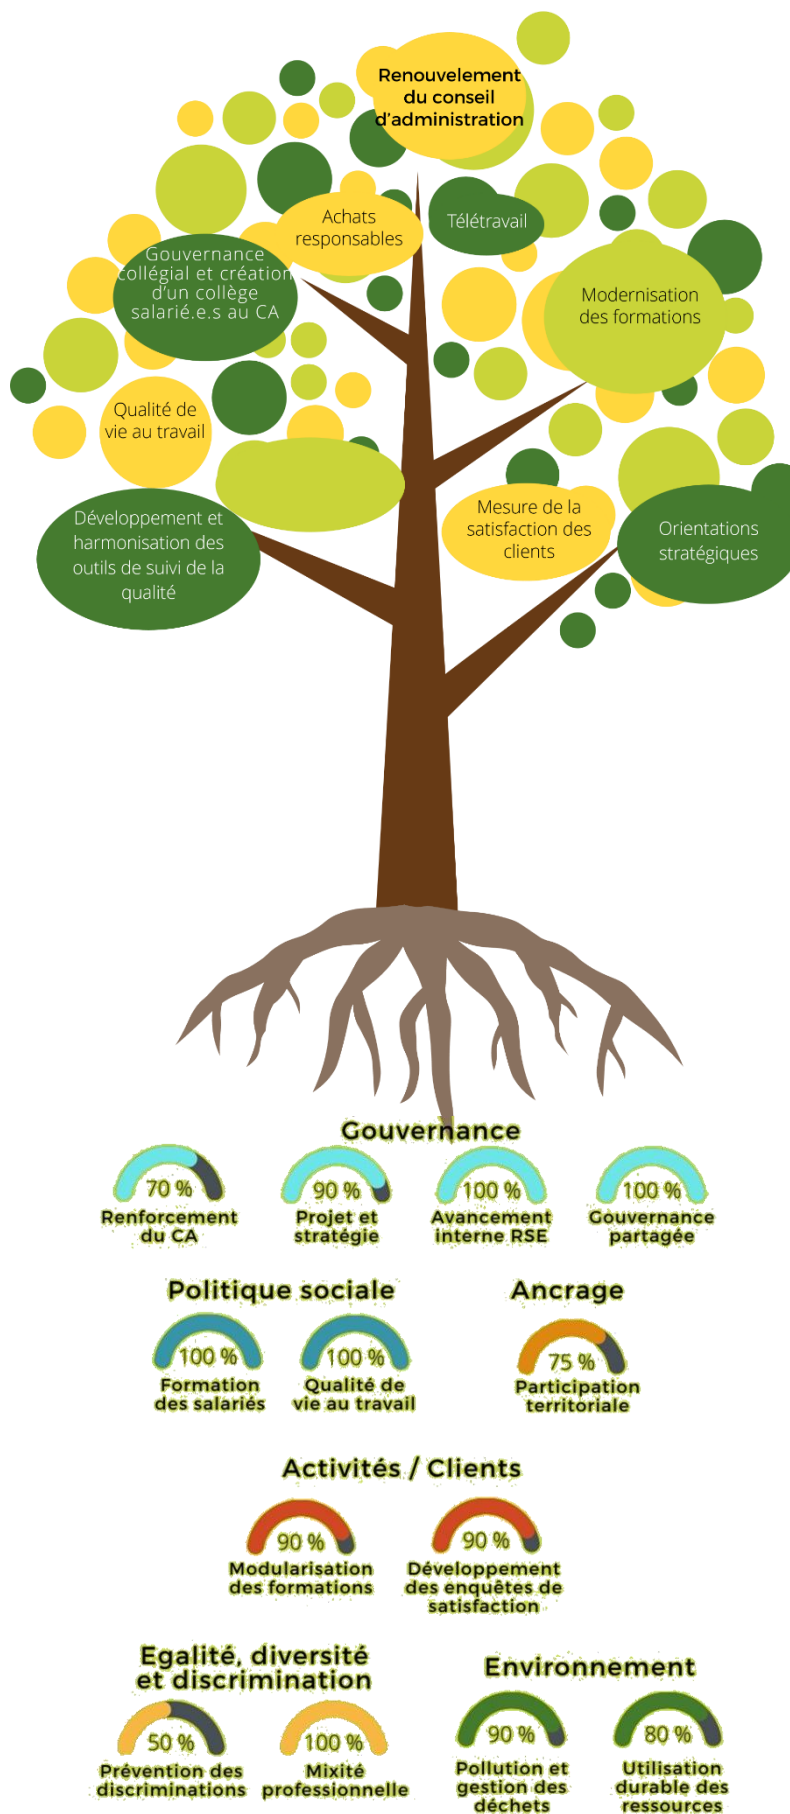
Renouvelement du conseil d'administration

Achats responsables

Télétravail

Gouvernance collégial et création d'un collège salarié.e.s au CA

Modernisation des formations

Qualité de vie au travail

Développement et harmonisation des outils de suivi de la qualité

Mesure de la satisfaction des clients

Orientations stratégiques

Gouvernance

70 %
Renforcement du CA

90 %
Projet et stratégie

100 %
Avancement interne RSE

100 %
Gouvernance partagée

Politique sociale

100 %
Formation des salariés

100 %
Qualité de vie au travail

Ancrage

75 %
Participation territoriale

Activités / Clients

90 %
Modularisation des formations

90 %
Développement des enquêtes de satisfaction

Egalité, diversité et discrimination

50 %
Prévention des discriminations

100 %
Mixité professionnelle

Environnement

90 %
Pollution et gestion des déchets

80 %
Utilisation durable des ressources